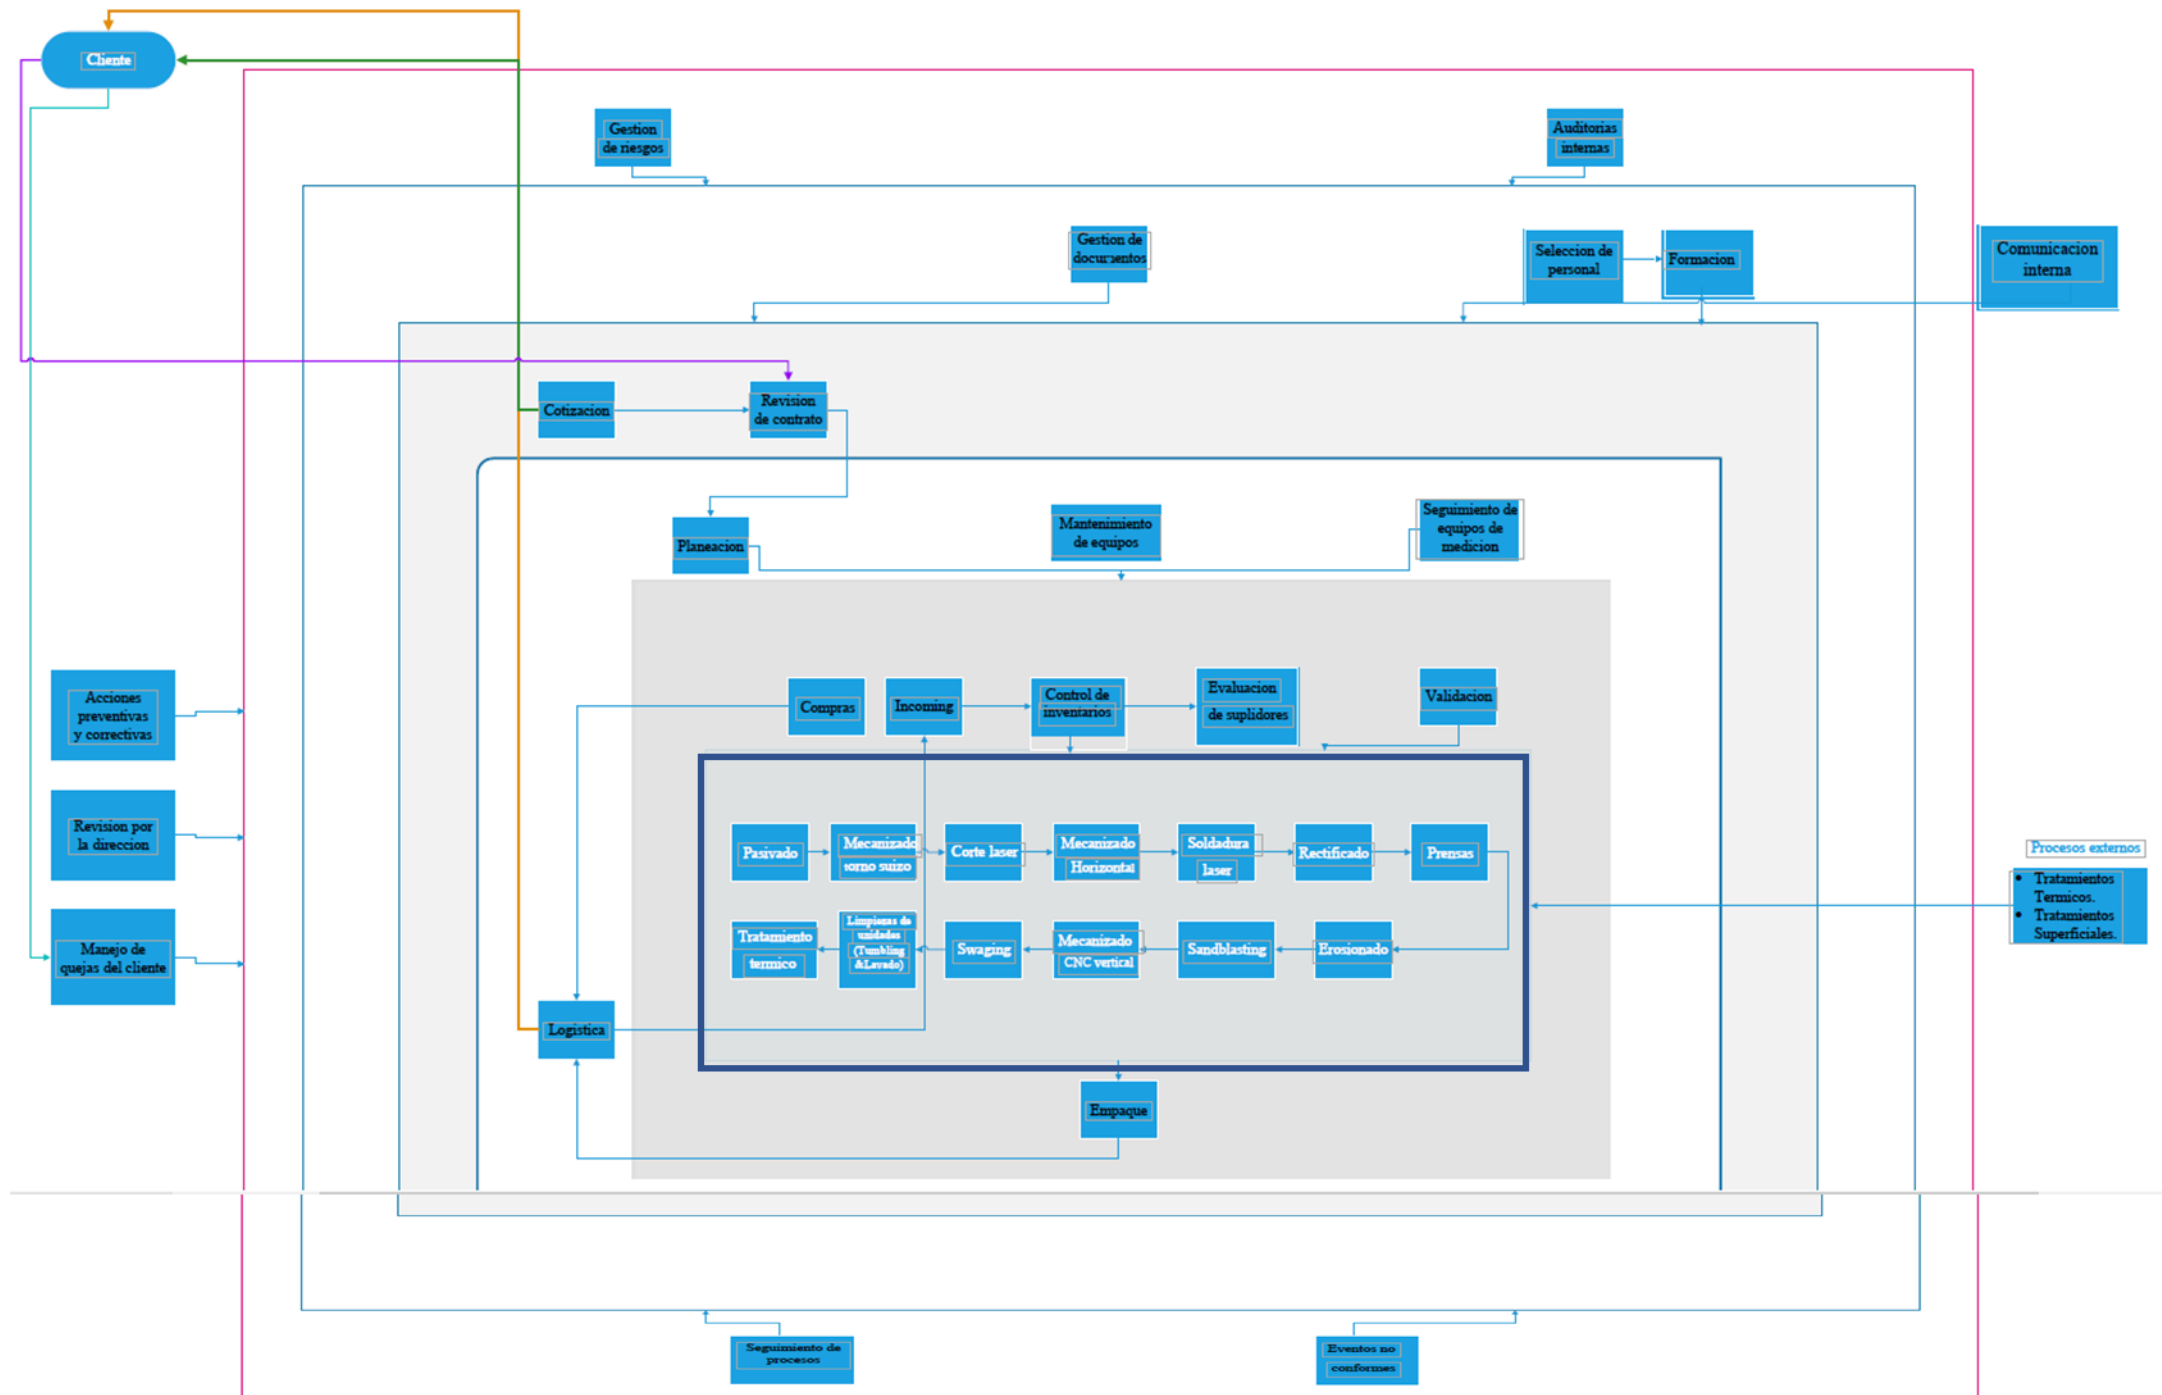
Cliente

Gestion de riesgos

Auditorias internas

Gestion de documentos

Seleccion de personal

Formacion

Comunicacion interna

Cotizacion

Revision de contrato

Planeacion

Mantenimiento de equipos

Seguimiento de equipos de medicion

Compras

Incoming

Control de inventarios

Evaluacion de suplidores

Validacion

Acciones preventivas y correctivas

Revision por la direccion

Manejo de quejas del cliente

Pasivado

Mecanizado torno suizo

Corte laser

Mecanizado Horizontal

Soldadura laser

Rectificado

Prensas

Procesos externos

- Tratamientos Termicos.
- Tratamientos Superficiales.

Tratamiento termico

Limpiezas de unidades (Tumbling &Lavado)

Swaging

Mecanizado CNC vertical

Sandblasting

Erosionado

Logistica

Empaque

Seguimiento de procesos

Eventos no conformes